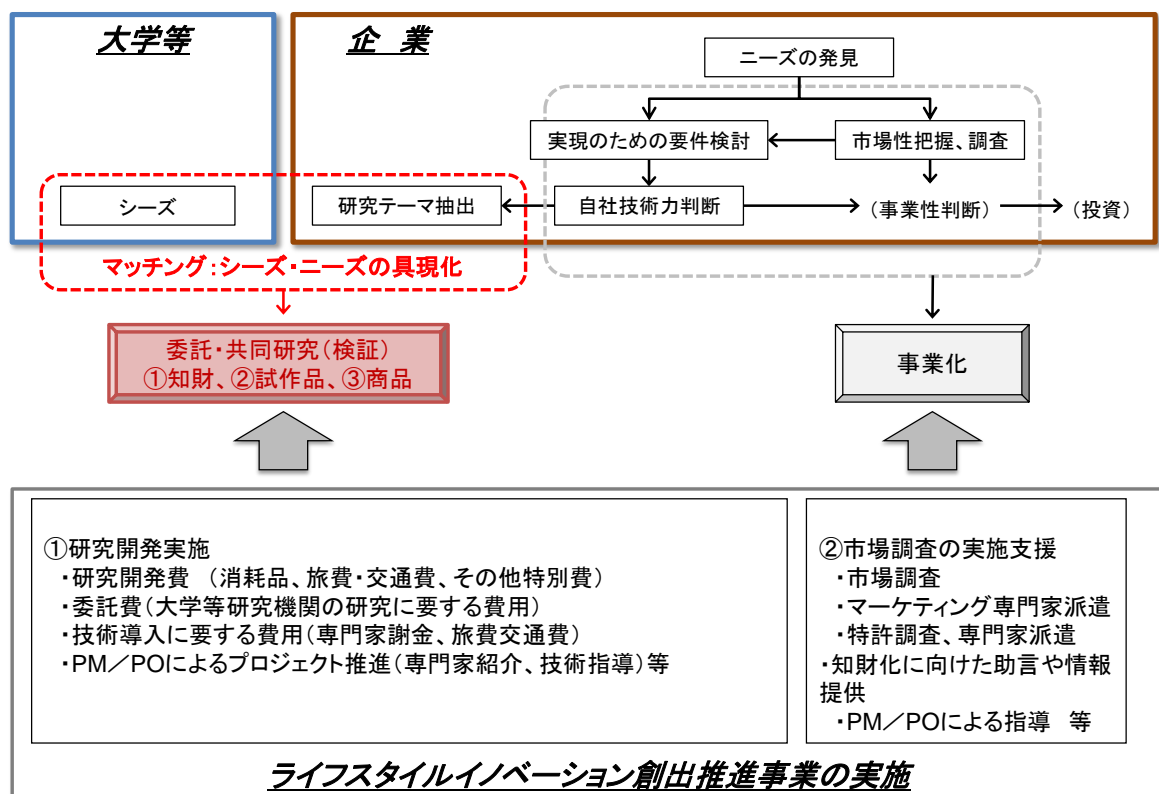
大学等

企 業

ニーズの発見

実現のための要件検討

市場性把握、調査

シーズ

研究テーマ抽出

自社技術力判断

（事業性判断）

（投資）

マッチング：シーズ・ニーズの具現化

委託・共同研究（検証）
①知財、②試作品、③商品

事業化

①研究開発実施
・研究開発費 （消耗品、旅費・交通費、その他特別費）
・委託費（大学等研究機関の研究に要する費用）
・技術導入に要する費用（専門家謝金、旅費交通費）
・PM／POによるプロジェクト推進（専門家紹介、技術指導）等

②市場調査の実施支援
・市場調査
・マーケティング専門家派遣
・特許調査、専門家派遣
・知財化に向けた助言や情報提供
・PM／POによる指導 等

ライフスタイルイノベーション創出推進事業の実施